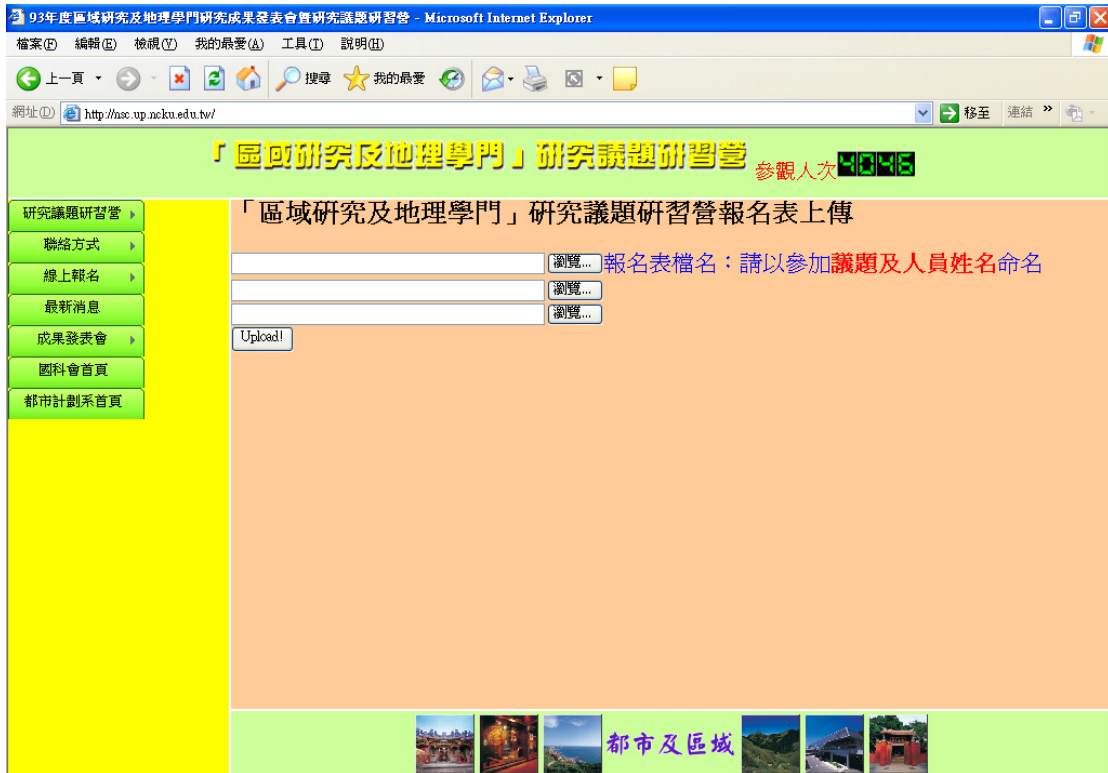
93年度區域研究及地理學門研究成果發表會暨研究議題研習營 - Microsoft Internet Explorer

檔案(F) 編輯(E) 檢視(V) 我的最愛(A) 工具(T) 說明(H)

上一頁 搜尋 我的最愛

網址(D) http://nsc.up.ncku.edu.tw/ 移至 連結

「區域研究及地理學門」研究議題研習營 參觀人次 4046

研究議題研習營
聯絡方式
線上報名
最新消息
成果發表會
國科會首頁
都市計劃系首頁

「區域研究及地理學門」研究議題研習營報名表上傳

瀏覽... 報名表檔名：請以參加議題及人員姓名命名
瀏覽...
瀏覽...
Upload!

都市及區域